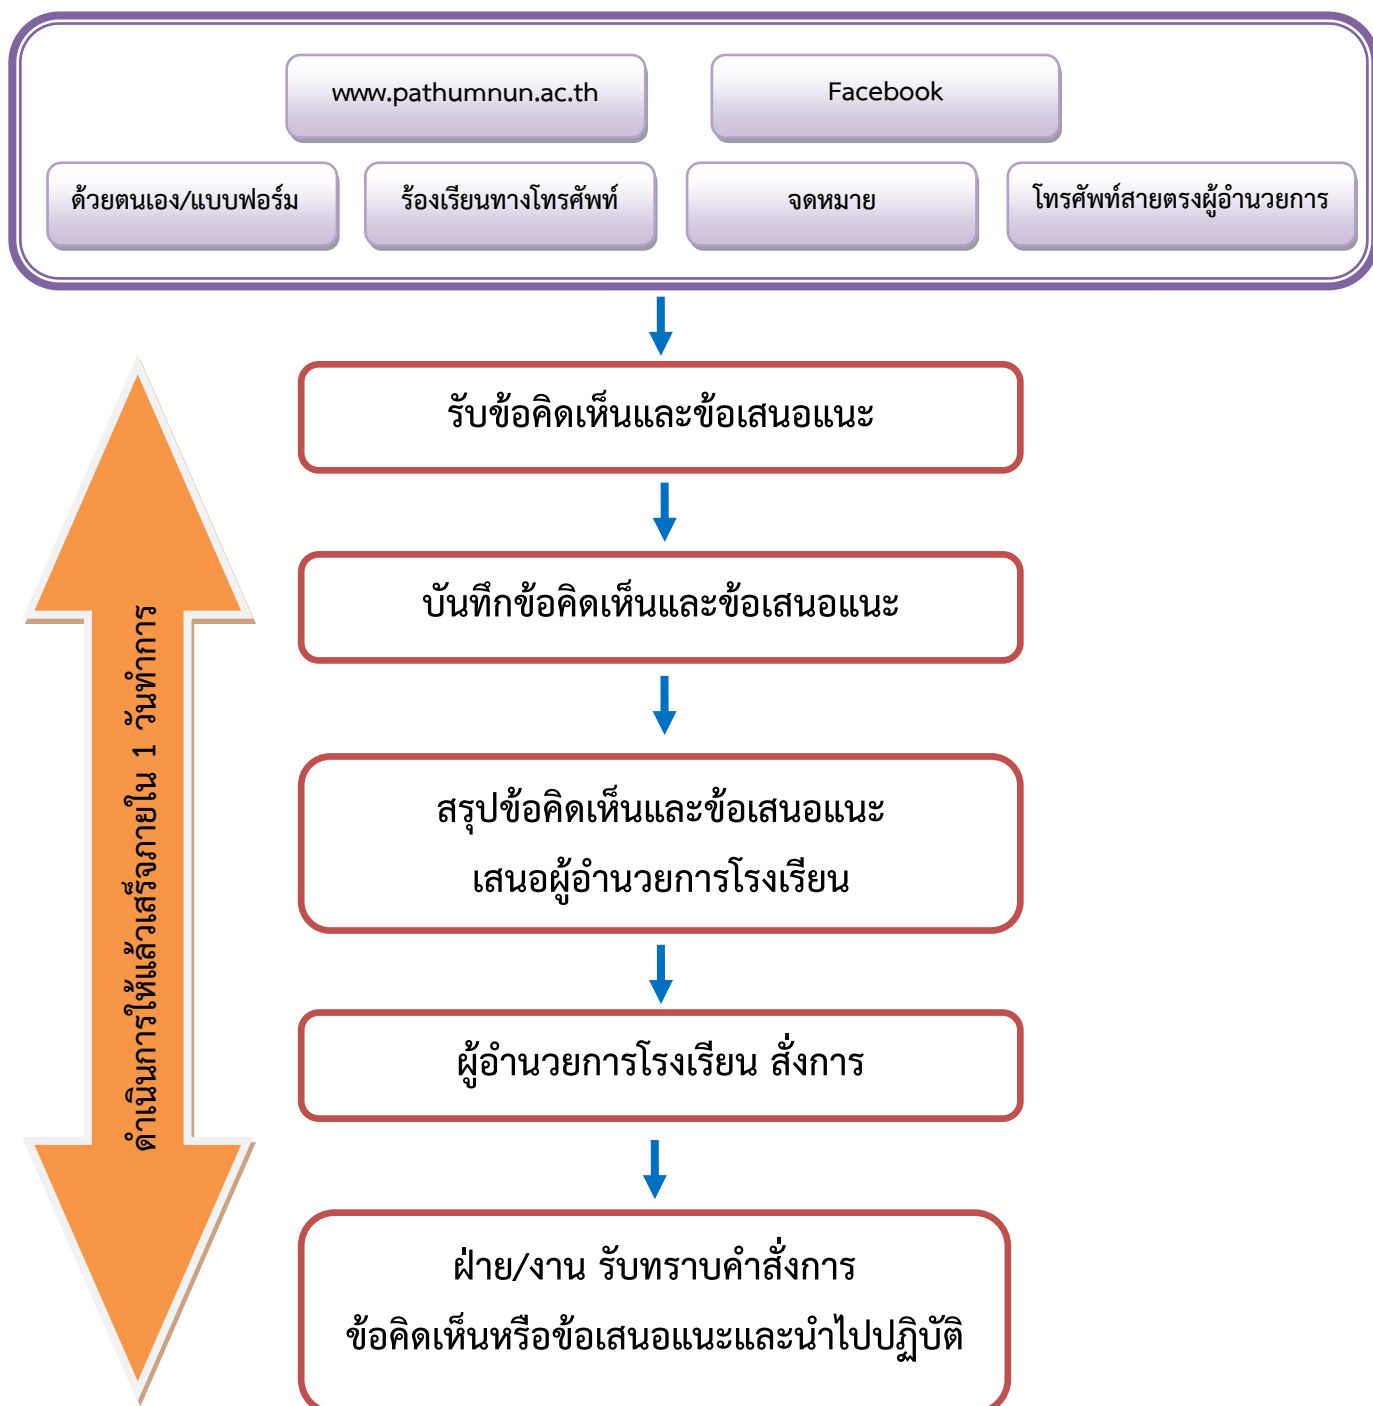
www.pathumnun.ac.th

Facebook

ด้วยตนเอง/แบบฟอร์ม

ร้องเรียนทางโทรศัพท์

จดหมาย

โทรศัพท์สายตรงผู้อำนวยการ

ดำเนินการให้แล้วเสร็จภายใน 1 วันทำการ

รับข้อคิดเห็นและข้อเสนอแนะ

บันทึกข้อคิดเห็นและข้อเสนอแนะ

สรุปข้อคิดเห็นและข้อเสนอแนะ
เสนอผู้อำนวยการโรงเรียน

ผู้อำนวยการโรงเรียน สั่งการ

ฝ่าย/งาน รับทราบคำสั่งการ
ข้อคิดเห็นหรือข้อเสนอแนะและนำไปปฏิบัติ